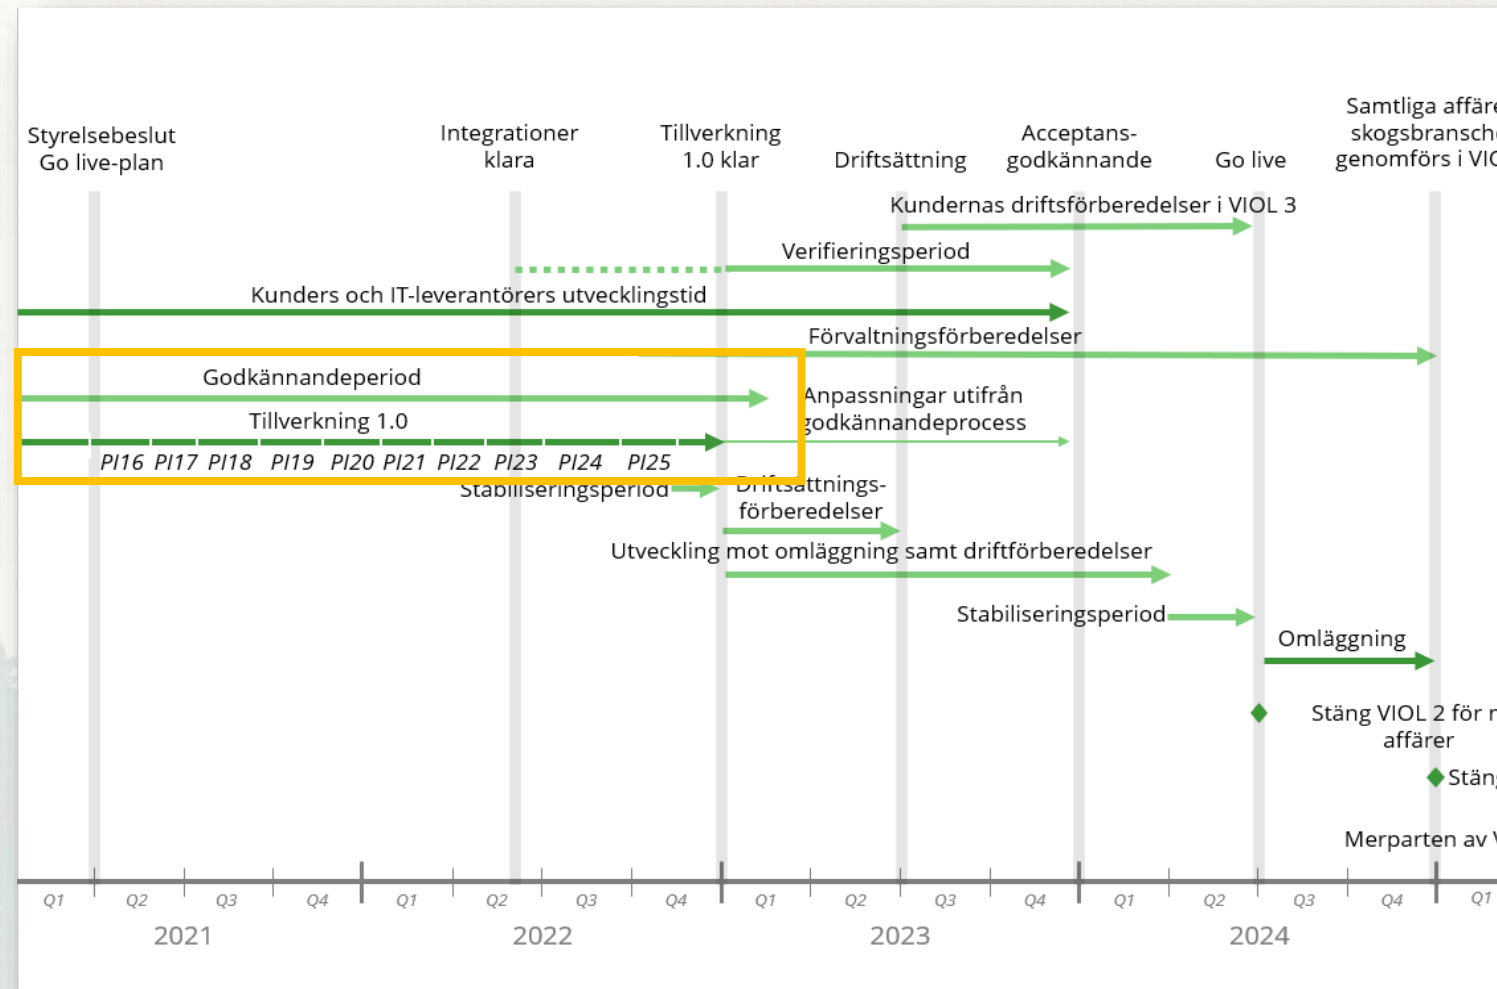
Styrelsebeslut Go live-plan

Integrationer klara

Tillverkning 1.0 klar

Driftsättning

Acceptans-godkännande

Go live

Samtliga affär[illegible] skogsbransch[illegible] genomförs i VI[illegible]

Kundernas driftsförberedelser i VIOL 3

Verifieringsperiod

Kunders och IT-leverantörers utvecklingstid

Förvaltningsförberedelser

Godkännandeperiod

Anpassningar utifrån godkännandeprocess

Tillverkning 1.0

PI16 PI17 PI18 PI19 PI20 PI21 PI22 PI23 PI24 PI25

Stabiliseringsperiod

Driftsättnings-förberedelser

Utveckling mot omläggning samt driftförberedelser

Stabiliseringsperiod

Omläggning

Stäng VIOL 2 för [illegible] affärer

Stän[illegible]

Merparten av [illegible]

Q1 Q2 Q3 Q4 Q1 Q2 Q3 Q4 Q1 Q2 Q3 Q4 Q1 Q2 Q3 Q4 Q1

2021 2022 2023 2024